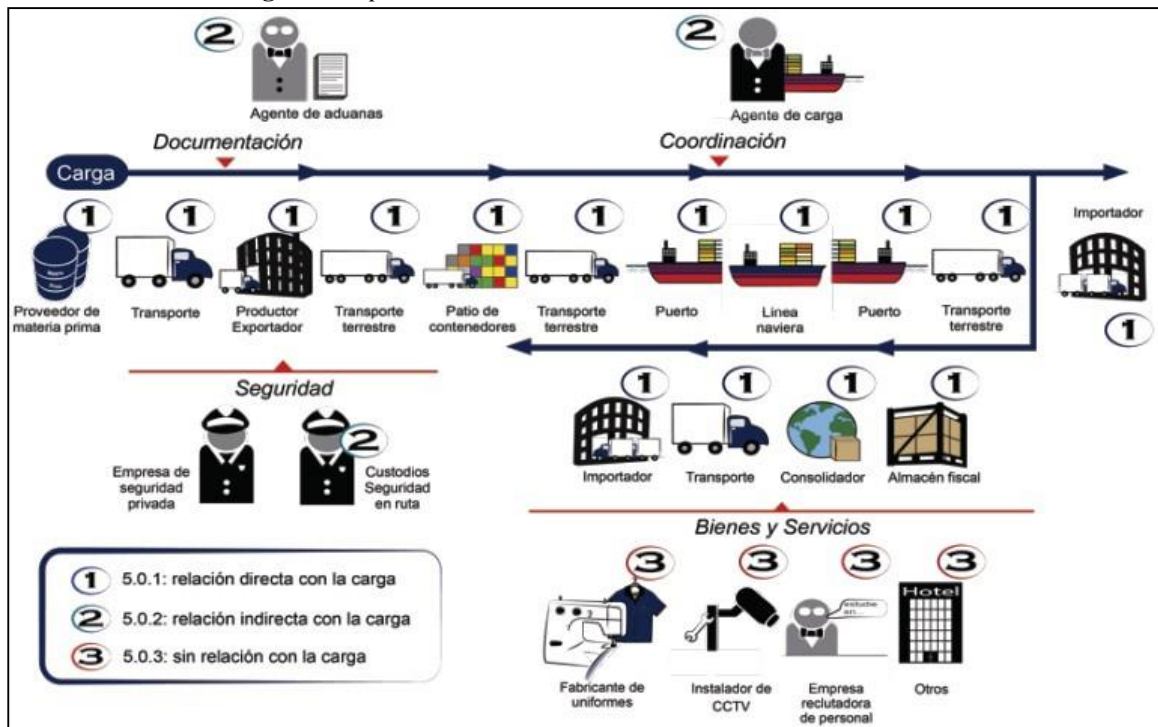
2
Agente de aduanas

2
Agente de carga

Documentación

Coordinación

Carga

1
Proveedor de materia prima

1
Transporte

1
Productor Exportador

1
Transporte terrestre

1
Patio de contenedores

1
Transporte terrestre

1
Puerto

1
Linea naviera

1
Puerto

1
Transporte terrestre

Importador
1

Seguridad

Empresa de seguridad privada

2
Custodios Seguridad en ruta

1
Importador

1
Transporte

1
Consolidador

1
Almacén fiscal

Bienes y Servicios

1 5.0.1: relación directa con la carga
2 5.0.2: relación indirecta con la carga
3 5.0.3: sin relación con la carga

3
Fabricante de uniformes

3
Instalador de CCTV

3
Empresa reclutadora de personal

3
Hotel
Otros